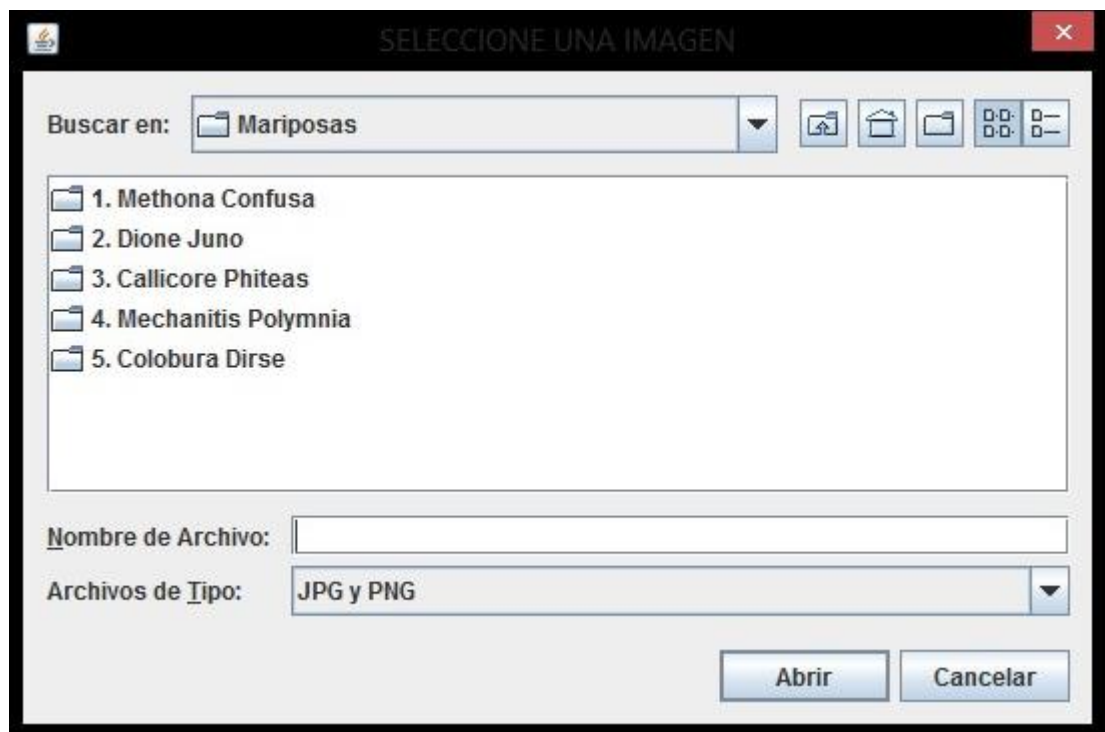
SELECCIONE UNA IMAGEN

Buscar en: Mariposas

1. Methona Confusa
2. Dione Juno
3. Callicore Phiteas
4. Mechanitis Polymnia
5. Colobura Dirse

Nombre de Archivo:

Archivos de Tipo: JPG y PNG

Abrir Cancelar